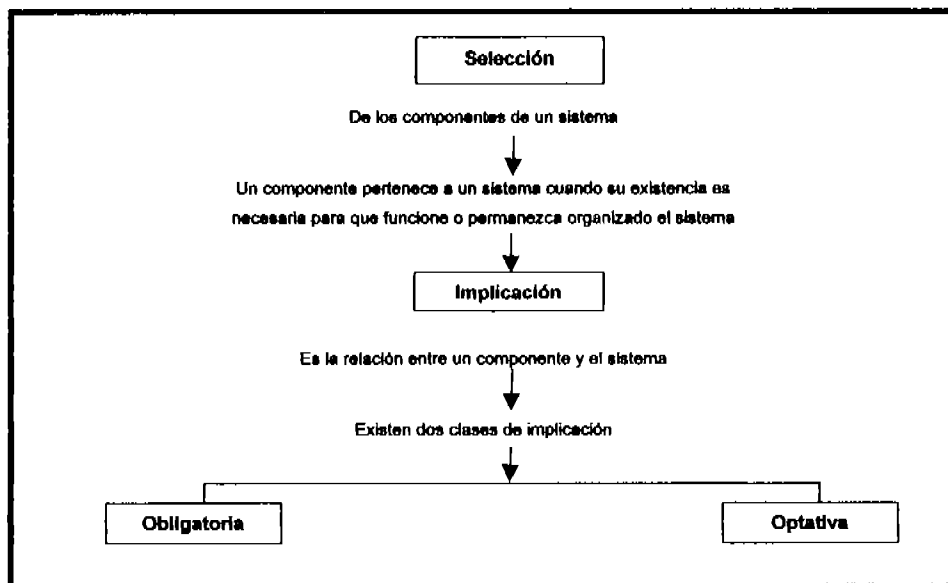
Selección

De los componentes de un sistema

Un componente pertenece a un sistema cuando su existencia es necesaria para que funcione o permanezca organizado el sistema

Implicación

Es la relación entre un componente y el sistema

Existen dos clases de implicación

Obligatoria

Optativa